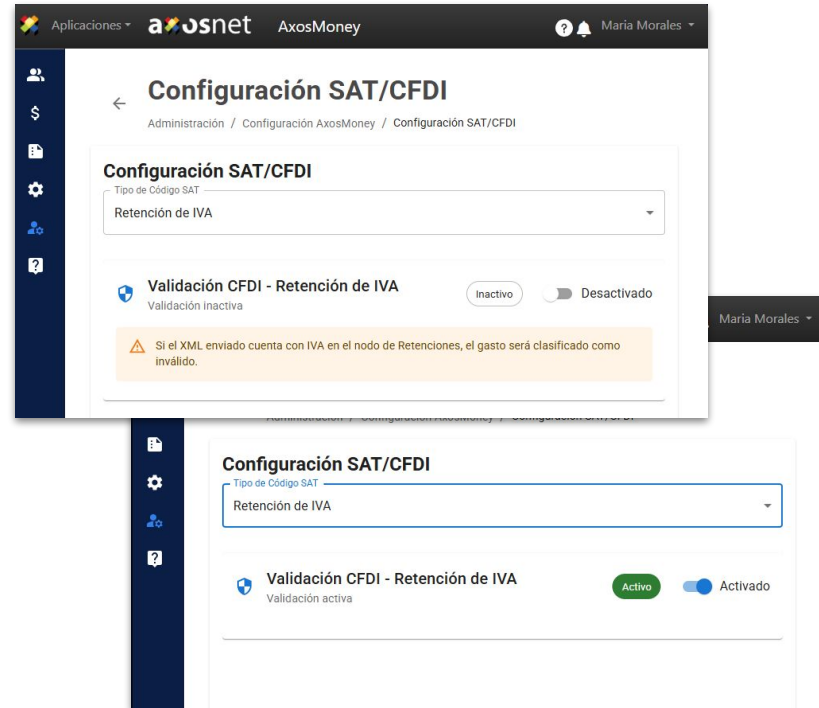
Aplicaciones ▾ axosnet AxosMoney

Maria Morales ▾

Configuración SAT/CFDI

Administración / Configuración AxosMoney / Configuración SAT/CFDI

Configuración SAT/CFDI

Tipo de Código SAT

Retención de IVA

Validación CFDI - Retención de IVA

Validación inactiva

Inactivo

Desactivado

Si el XML enviado cuenta con IVA en el nodo de Retenciones, el gasto será clasificado como inválido.

Maria Morales ▾

Administración / Configuración AxosMoney / Configuración SAT/CFDI

Configuración SAT/CFDI

Tipo de Código SAT

Retención de IVA

Validación CFDI - Retención de IVA

Validación activa

Activo

Activado